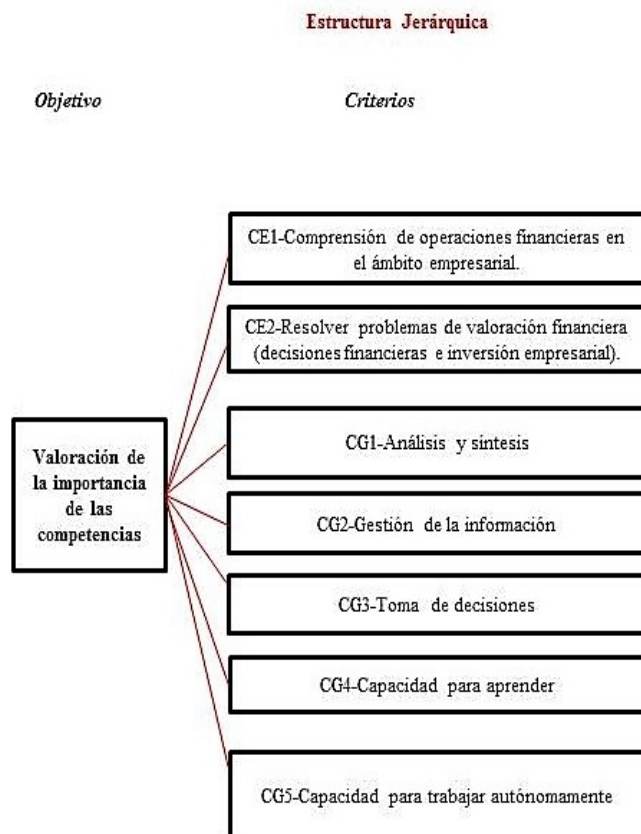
Estructura Jerárquica

Objetivo

Criterios

CE1-Comprensión de operaciones financieras en el ámbito empresarial.

CE2-Resolver problemas de valoración financiera (decisiones financieras e inversión empresarial).

Valoración de la importancia de las competencias

CG1-Análisis y síntesis

CG2-Gestión de la información

CG3-Toma de decisiones

CG4-Capacidad para aprender

CG5-Capacidad para trabajar autónomamente